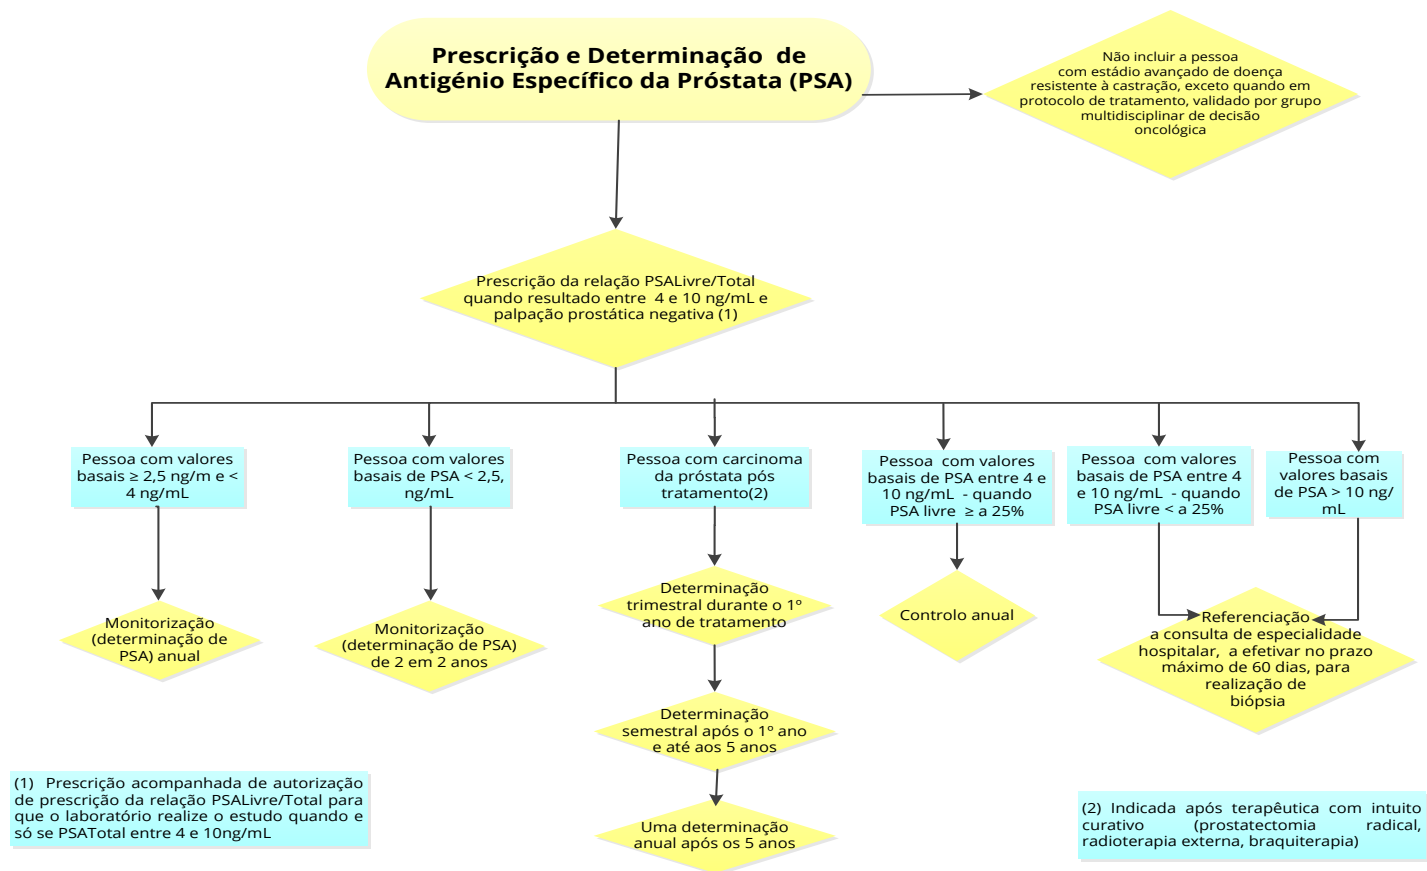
Prescrição e Determinação de Antigénio Específico da Próstata (PSA)

Não incluir a pessoa com estádio avançado de doença resistente à castração, exceto quando em protocolo de tratamento, validado por grupo multidisciplinar de decisão oncológica

Prescrição da relação PSALivre/Total quando resultado entre 4 e 10 ng/mL e palpação prostática negativa (1)

Pessoa com valores basais ≥ 2,5 ng/m e < 4 ng/mL

Monitorização (determinação de PSA) anual

Pessoa com valores basais de PSA < 2,5, ng/mL

Monitorização (determinação de PSA) de 2 em 2 anos

Pessoa com carcinoma da próstata pós tratamento(2)

Determinação trimestral durante o 1º ano de tratamento

Determinação semestral após o 1º ano e até aos 5 anos

Uma determinação anual após os 5 anos

Pessoa com valores basais de PSA entre 4 e 10 ng/mL - quando PSA livre ≥ a 25%

Controlo anual

Pessoa com valores basais de PSA entre 4 e 10 ng/mL - quando PSA livre < a 25%

Pessoa com valores basais de PSA > 10 ng/mL

Referenciação a consulta de especialidade hospitalar, a efetivar no prazo máximo de 60 dias, para realização de biópsia

(1) Prescrição acompanhada de autorização de prescrição da relação PSALivre/Total para que o laboratório realize o estudo quando e só se PSATotal entre 4 e 10ng/mL

(2) Indicada após terapêutica com intuito curativo (prostatectomia radical, radioterapia externa, braquiterapia)